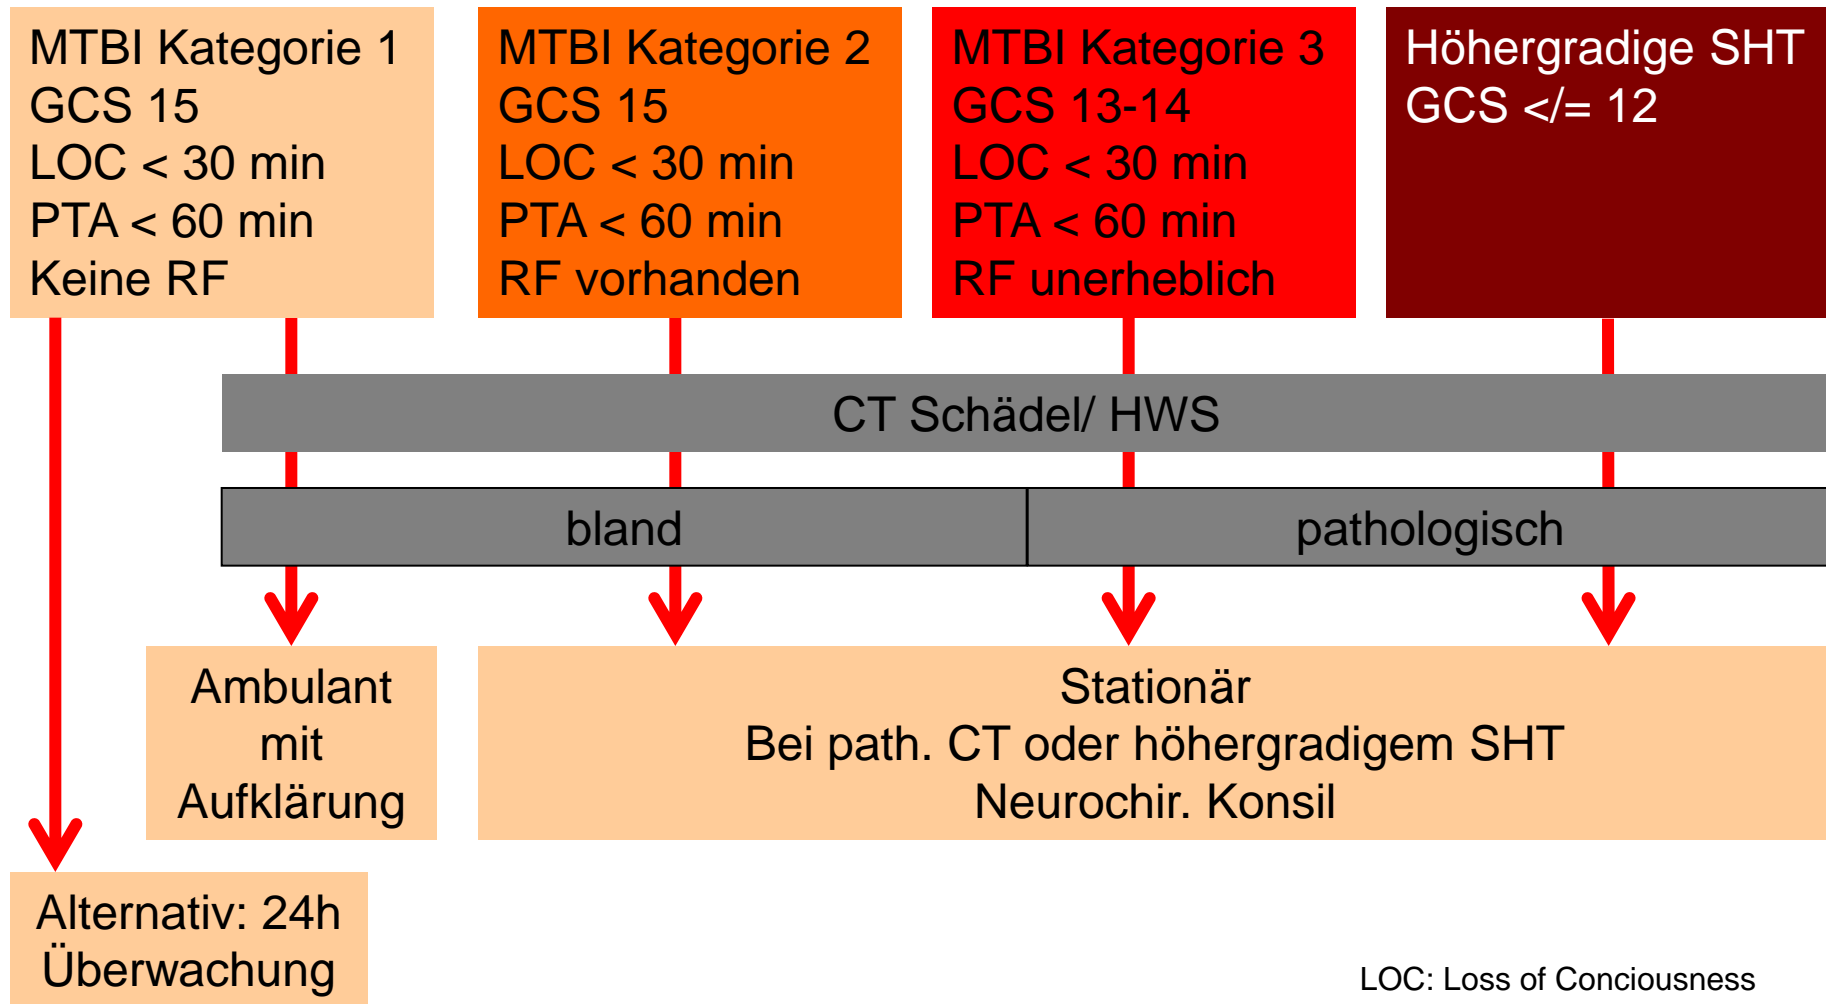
MTBI Kategorie 1
GCS 15
LOC < 30 min
PTA < 60 min
Keine RF

MTBI Kategorie 2
GCS 15
LOC < 30 min
PTA < 60 min
RF vorhanden

MTBI Kategorie 3
GCS 13-14
LOC < 30 min
PTA < 60 min
RF unerheblich

Höhergradige SHT
GCS </= 12

CT Schädel/ HWS

bland

pathologisch

Ambulant mit Aufklärung

Stationär
Bei path. CT oder höhergradigem SHT
Neurochir. Konsil

Alternativ: 24h Überwachung

LOC: Loss of Conciousness